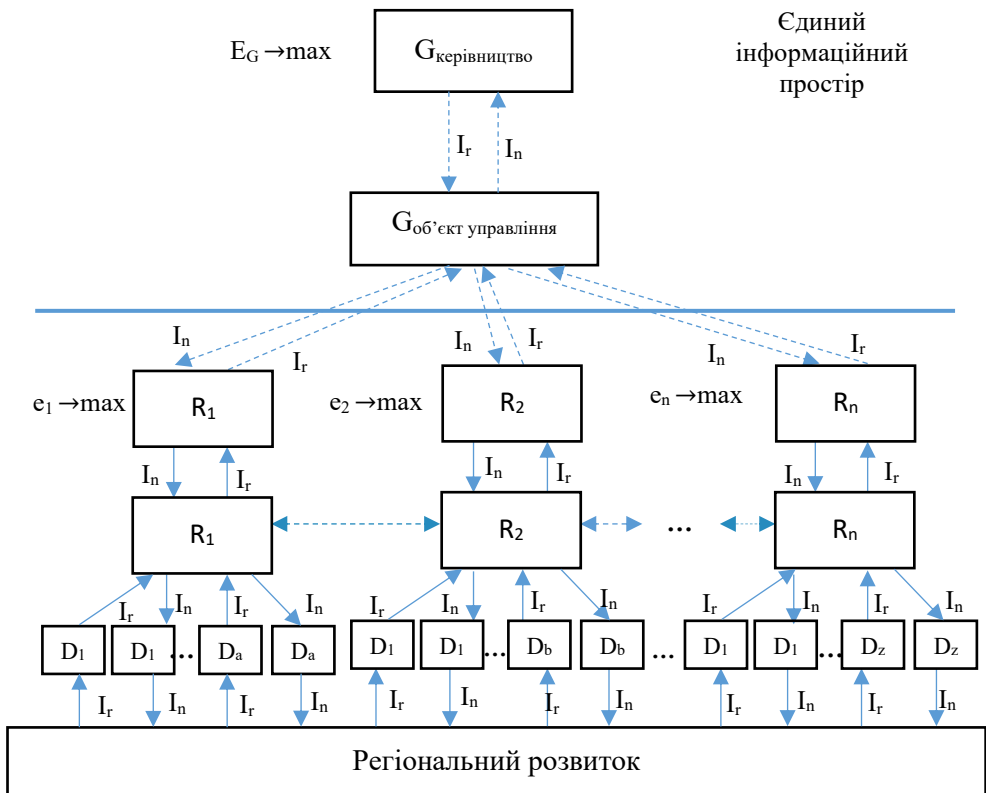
$E_G \rightarrow max$

$G_{керівництво}$

Єдиний інформаційний простір

$I_r$

$I_n$

$G_{об'єкт\ управління}$

$I_n$

$I_r$

$I_n$

$I_r$

$I_n$

$I_r$

$e_1 \rightarrow max$

$R_1$

$e_2 \rightarrow max$

$R_2$

$e_n \rightarrow max$

$R_n$

$I_n$

$I_r$

$I_n$

$I_r$

$I_n$

$I_r$

$R_1$

$R_2$

…

$R_n$

$I_r$

$I_n$

$I_r$

$I_n$

$I_r$

$I_n$

$I_r$

$I_n$

$I_r$

$I_n$

$I_r$

$I_n$

$D_1$

$D_1$

…

$D_a$

$D_a$

$D_1$

$D_1$

…

$D_b$

$D_b$

…

$D_1$

$D_1$

…

$D_z$

$D_z$

$I_r$

$I_n$

$I_r$

$I_n$

$I_r$

$I_n$

$I_r$

$I_n$

$I_r$

$I_n$

$I_r$

$I_n$

Регіональний розвиток